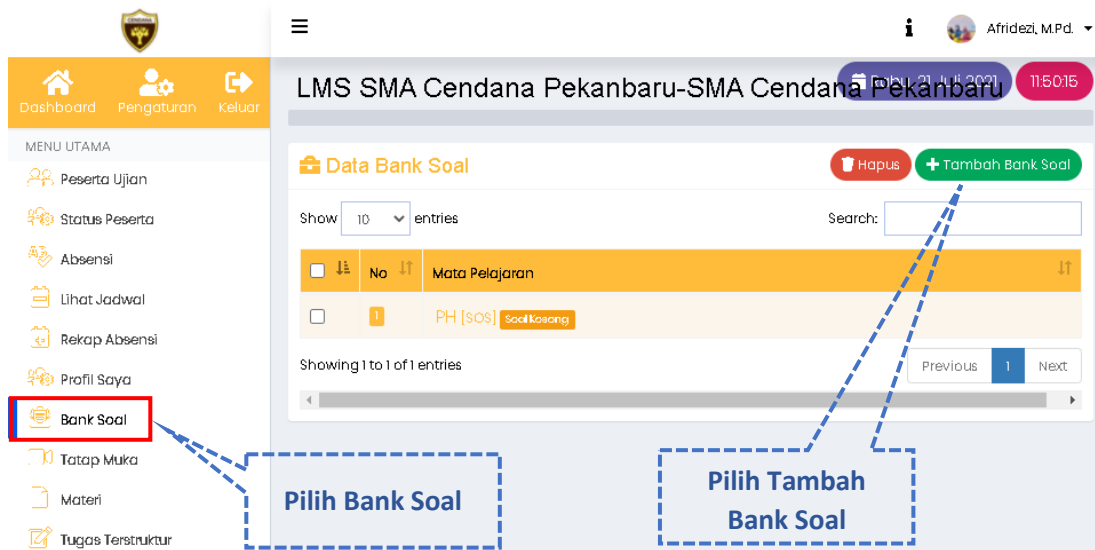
CENDANA

Dashboard Pengaturan Keluar

MENU UTAMA

Peserta Ujian

Status Peserta

Absensi

Lihat Jadwal

Rekap Absensi

Profil Saya

Bank Soal

Tatap Muka

Materi

Tugas Terstruktur

Afridezi, M.Pd.

Rabu, 21 Juli 2021 11:50:15

LMS SMA Cendana Pekanbaru-SMA Cendana Pekanbaru

Data Bank Soal

Hapus + Tambah Bank Soal

Show 10 entries

Search:

| | No | Mata Pelajaran |
|---|---|---|
| | 1 | PH [SOS] Soal Kosong |

Showing 1 to 1 of 1 entries

Previous 1 Next

Pilih Bank Soal

Pilih Tambah Bank Soal